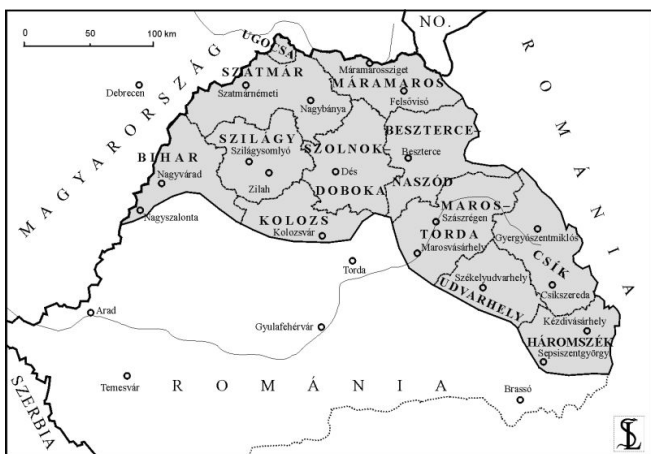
0 50 100 km

NO.

UGOCSA

MAGYARORSZÁG

ROMÁNIA

SZATMÁR
Szatmárnémeti
Debrecen
Máramarossziget
MÁRAMAROS
Felsővisó
Nagybánya
BESZTERCE-
Beszterce
SZILÁGY
Szilágysomlyó
SZOLNOK-
Dés
DOBOKA
Zilah
BIHAR
Nagyvárad
NASZÓD
MAROS-
Szászrégen
TORDA
Marosvásárhely
Gyergyószentmiklós
CSÍK
Székelyudvarhely
Csíkszereda
UDVARHELY
Kézdivásárhely
HÁROMSZÉK
Sepsiszentgyörgy
KOLOZS
Kolozsvár
Nagyszalonta
Torda
Arad
Gyulafehérvár
Temesvár
ROMÁNIA
Brassó
SZERBIA